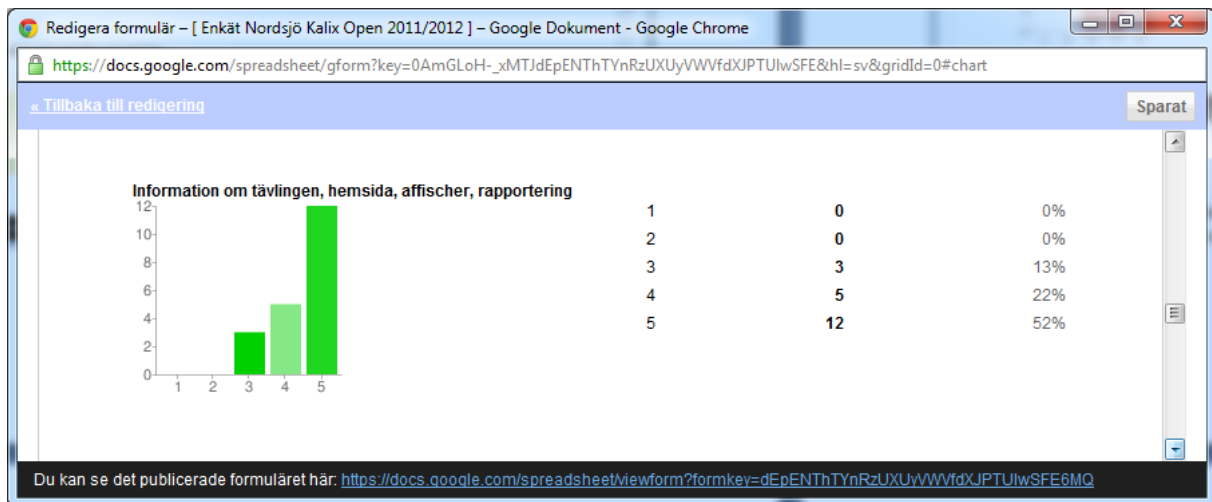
Redigera formulär – [ Enkät Nordsjö Kalix Open 2011/2012 ] – Google Dokument - Google Chrome

https://docs.google.com/spreadsheet/gform?key=0AmGLoH-_xMTJdEpENThTYnRzUXUyVWVfdXJPTUlwSFE&hl=sv&gridId=0#chart

« Tillbaka till redigering

Sparat

Information om tävlingen, hemsida, affischer, rapportering

12
10
8
6
4
2
0
1 2 3 4 5

| | | |
|---|---|---|
| 1 | 0 | 0% |
| 2 | 0 | 0% |
| 3 | 3 | 13% |
| 4 | 5 | 22% |
| 5 | 12 | 52% |

Du kan se det publicerade formuläret här: https://docs.google.com/spreadsheet/viewform?formkey=dEpENThTYnRzUXUyVWVfdXJPTUlwSFE6MQ